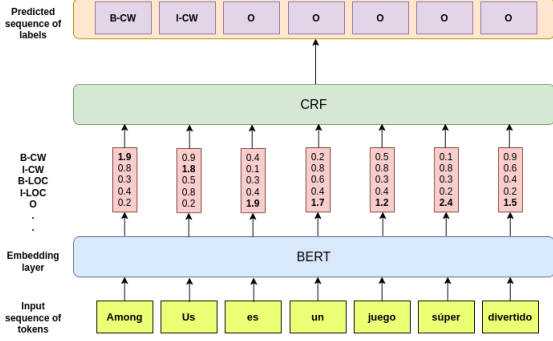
Predicted sequence of labels

B-CW I-CW O O O O O

CRF

B-CW
I-CW
B-LOC
I-LOC
O
.
.

1.9 0.8 0.3 0.4 0.2

0.9 1.8 0.5 0.8 0.2

0.4 0.1 0.3 0.4 1.9

0.2 0.8 0.6 0.4 1.7

0.5 0.8 0.3 0.4 1.2

0.1 0.8 0.3 0.2 2.4

0.9 0.6 0.4 0.2 1.5

Embedding layer

BERT

Input sequence of tokens

Among Us es un juego súper divertido